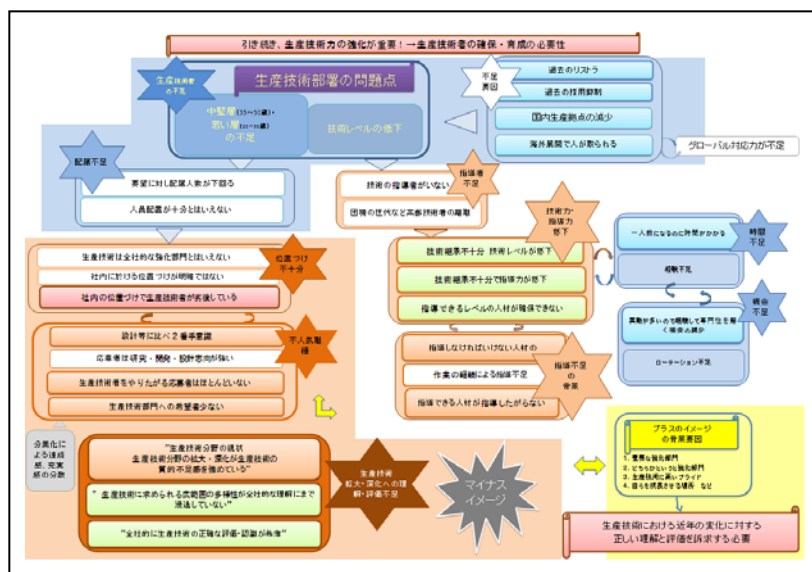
引き続き、生産技術力の強化が重要！→生産技術者の確保・育成の必要性

生産技術者の不足

生産技術部署の問題点

中堅層(35～50歳)・若い層(22～35歳)の不足

技術レベルの低下

不足要因

過去のリストラ

過去の採用抑制

国内生産拠点の減少

海外展開で人が取られる

グローバル対応力が不足

配属不足

要望に対し配属人数が下回る

人員配置が十分とはいえない

技術の指導者がいない

団塊の世代など高齢技術者の離職

指導者不足

技術力・指導力低下

一人前になるのに時間がかかる

時間不足

経験不足

機会不足

異動が多いため熟練して専門性を高く維持する機会の減少

ローテーション不足

生産技術は全社的な強化部門とはいえない

社内に於ける位置づけが明確ではない

社内の位置づけで生産技術者が疲弊している

位置づけ不十分

技術継承不十分 技術レベルが低下

技術継承不十分で指導力が低下

指導できるレベルの人材が確保できない

設計等に比べ2番手意識

応募者は研究・開発・設計志向が強い

生産技術者をやりたがる応募者はほとんどいない

生産技術部門への希望者少ない

不人気職種

指導しなければいけない人材の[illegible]

作業の細部による指導不足

指導できる人材が指導したがらない

指導不足の背景

分業化による達成感・充実感の欠如

"生産技術分野の現状
生産技術分野の拡大・深化が生産技術の質的不足部を強めている"

"生産技術に求められる広範囲の多様性が全社的な理解にまで浸透していない"

"全社的に生産技術の正確な評価・認識が希薄"

生産技術拡大・深化への理解・評価不足

マイナスイメージ

プラスのイメージの背景要因

1. 重要な強化部門
2. どちらかといえば強化部門
3. 生産技術者に高いプライド
4. 自らを誇示できる場面 など

生産技術における近年の変化に対する正しい理解と評価を訴求する必要